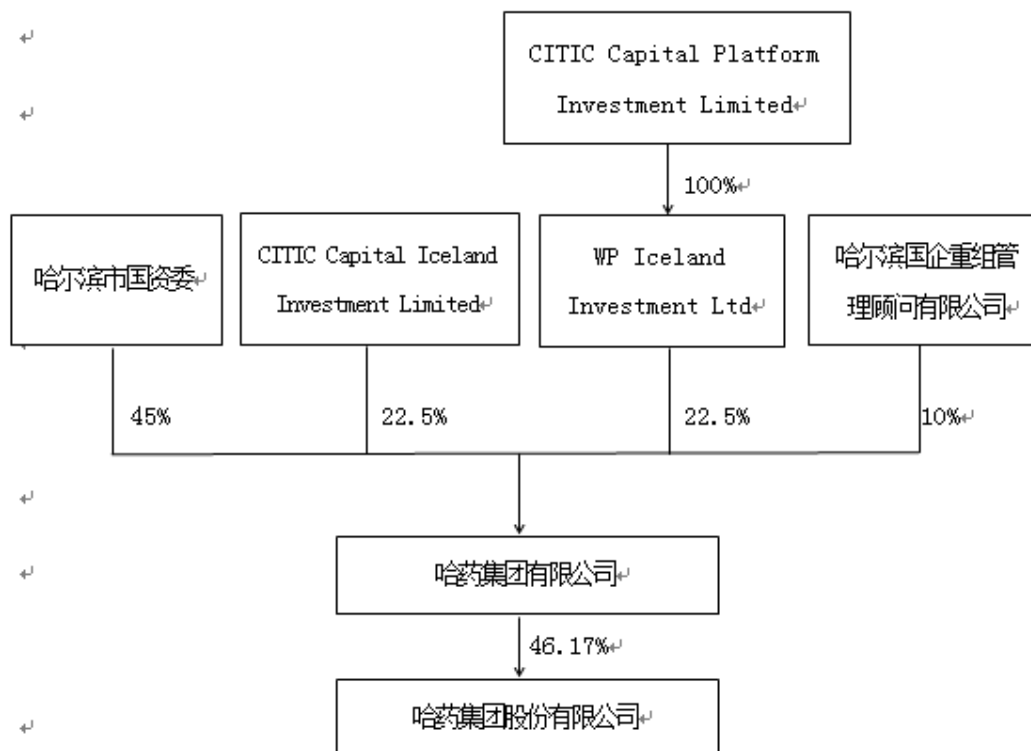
CITIC Capital Platform Investment Limited

100%

哈尔滨市国资委

CITIC Capital Iceland Investment Limited

WP Iceland Investment Ltd

哈尔滨国企重组管理顾问有限公司

45%

22.5%

22.5%

10%

哈药集团有限公司

46.17%

哈药集团股份有限公司